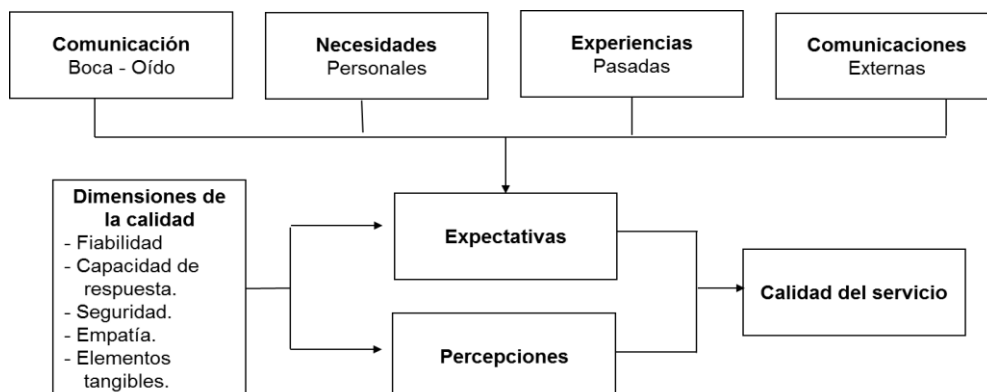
Comunicación
Boca - Oído

Necesidades
Personales

Experiencias
Pasadas

Comunicaciones
Externas

Dimensiones de la calidad
- Fiabilidad
- Capacidad de respuesta.
- Seguridad.
- Empatía.
- Elementos tangibles.

Expectativas

Percepciones

Calidad del servicio